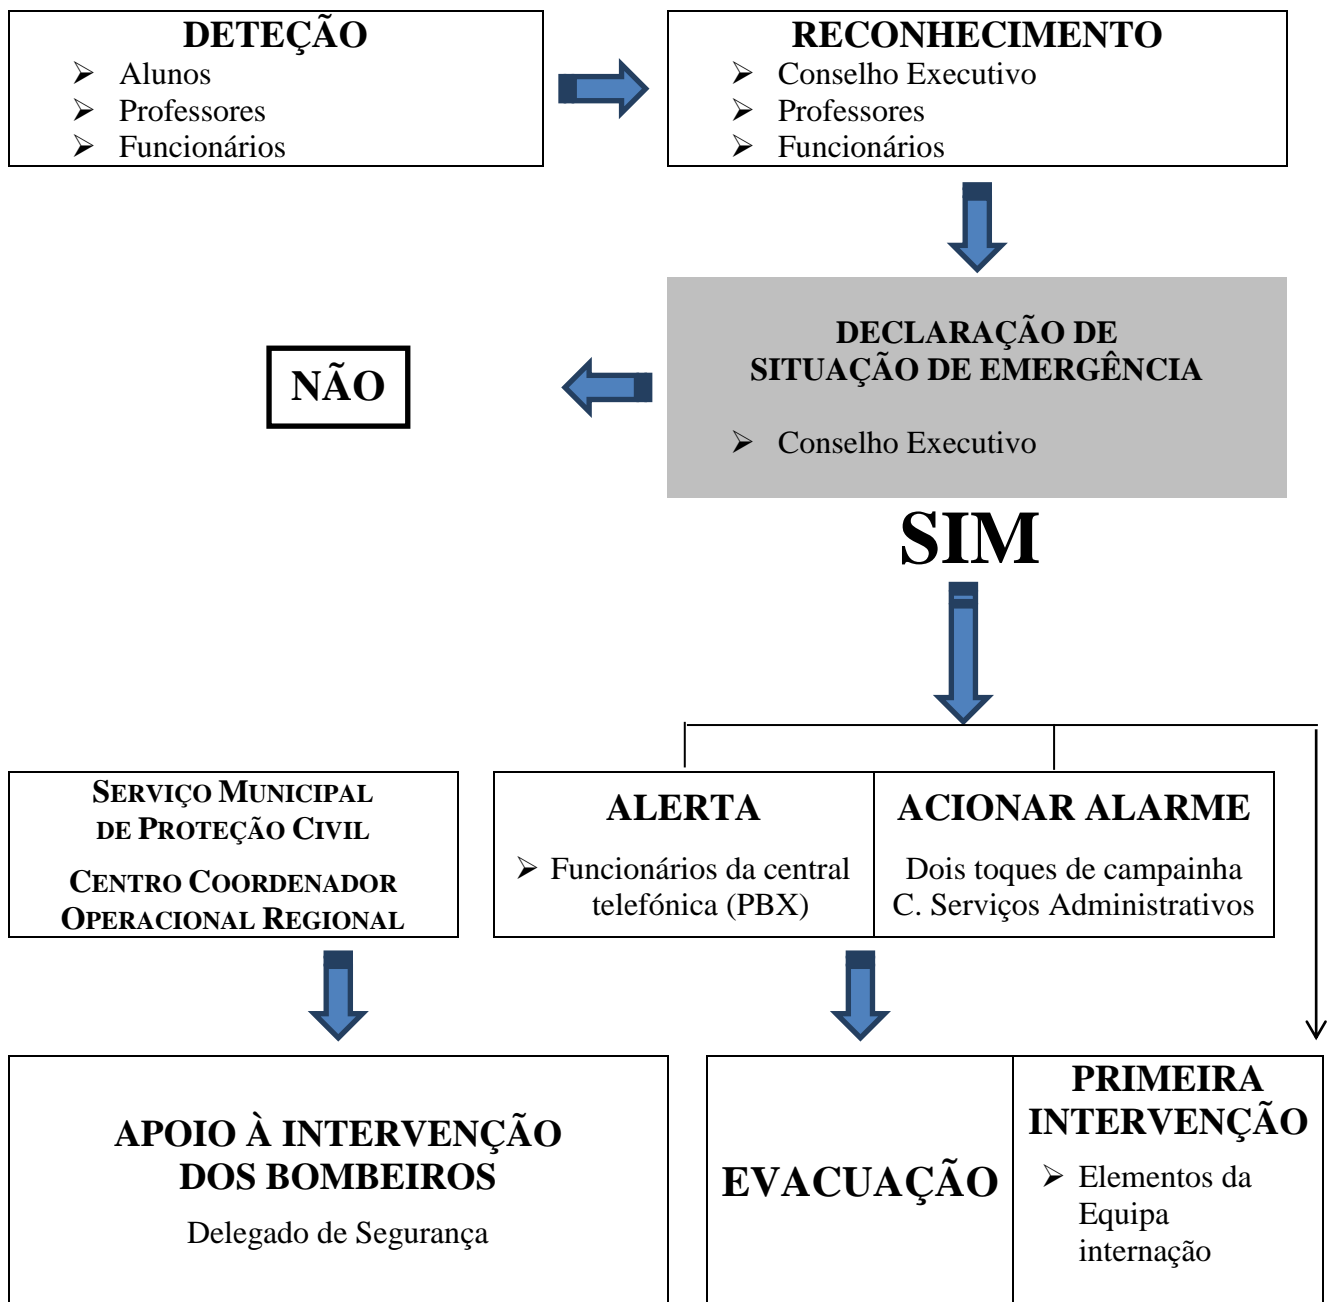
DETEÇÃO
➢ Alunos
➢ Professores
➢ Funcionários

RECONHECIMENTO
➢ Conselho Executivo
➢ Professores
➢ Funcionários

DECLARAÇÃO DE SITUAÇÃO DE EMERGÊNCIA
➢ Conselho Executivo

NÃO

SIM

SERVIÇO MUNICIPAL DE PROTEÇÃO CIVIL
CENTRO COORDENADOR OPERACIONAL REGIONAL

ALERTA
➢ Funcionários da central telefónica (PBX)

ACIONAR ALARME
Dois toques de campainha
C. Serviços Administrativos

APOIO À INTERVENÇÃO DOS BOMBEIROS
Delegado de Segurança

EVACUAÇÃO

PRIMEIRA INTERVENÇÃO
➢ Elementos da Equipa internação